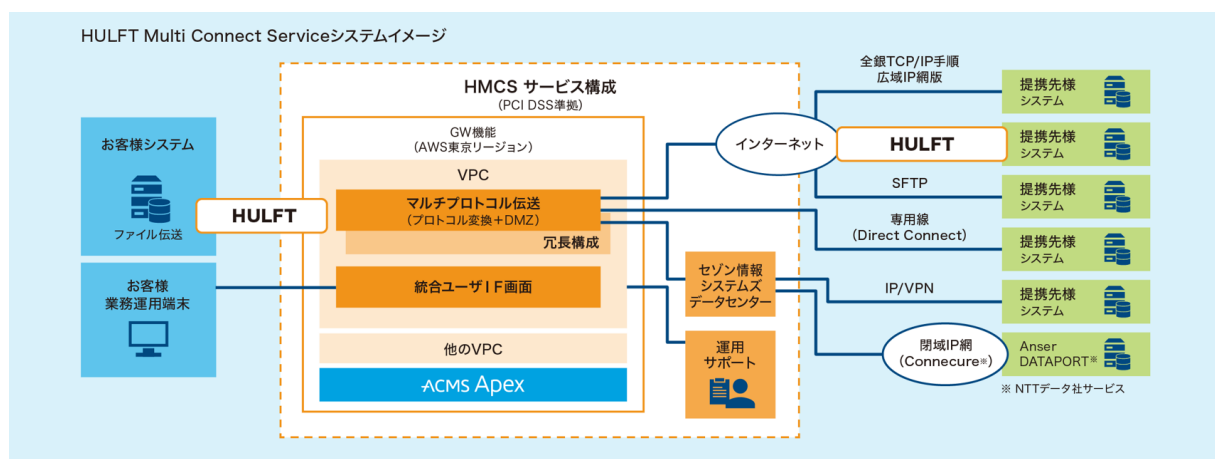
HULFT Multi Connect Serviceシステムイメージ

HMCS サービス構成
(PCI DSS準拠)

GW機能
(AWS東京リージョン)

VPC

マルチプロトコル伝送
(プロトコル変換+DMZ)

冗長構成

統合ユーザIF画面

他のVPC

ACMS Apex

お客様システム

ファイル伝送

HULFT

お客様
業務運用端末

インターネット

HULFT

セゾン情報
システムズ
データセンター

運用
サポート

全銀TCP/IP手順
広域IP網版

SFTP

専用線
(Direct Connect)

IP/VPN

閉域IP網
(Connecure※)

提携先様
システム

提携先様
システム

提携先様
システム

提携先様
システム

提携先様
システム

Anser
DATAPORT※

※ NTTデータ社サービス